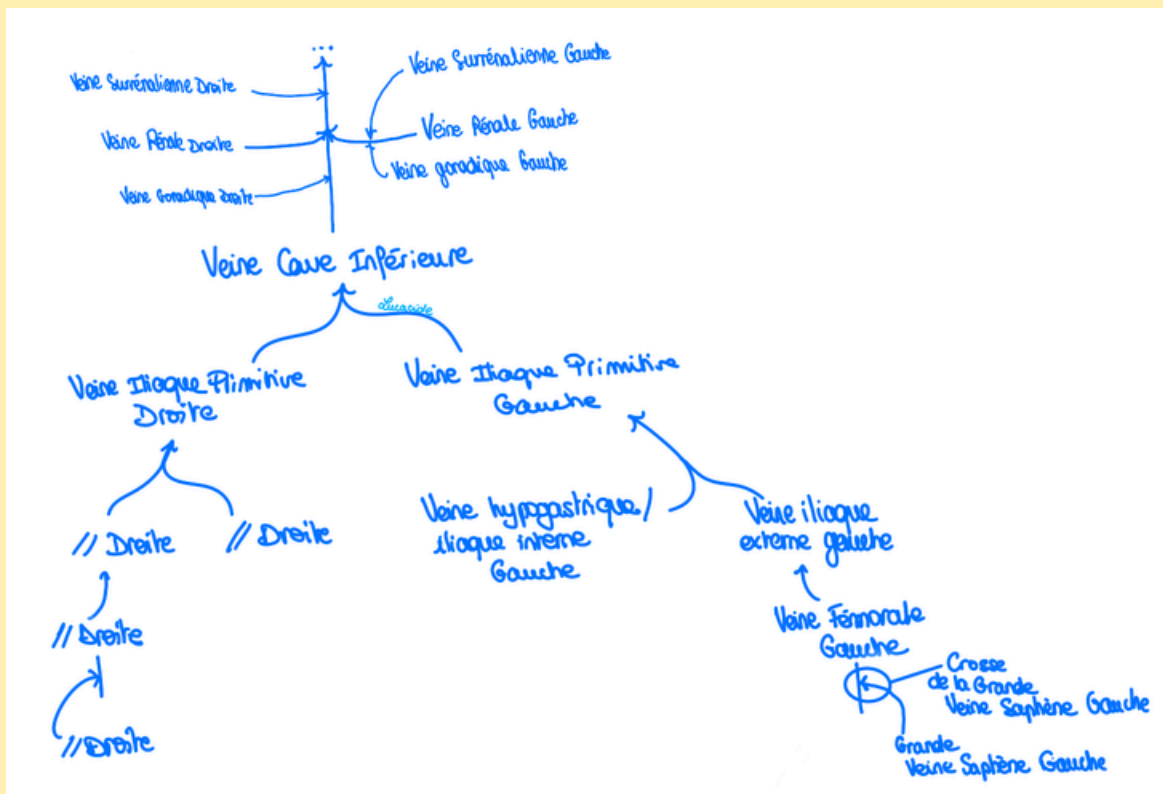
...

Veine Surrénalienne Droite

Veine Surrénalienne Gauche

Veine Rénale Droite

Veine Rénale Gauche

Veine gonadique Gauche

Veine Gonadique Droite

Veine Cave Inférieure

Lucasoide

Veine Iliaque Primitive Droite

Veine Iliaque Primitive Gauche

Veine hypogastrique/ iliaque interne Gauche

Veine iliaque externe gauche

// Droite

// Droite

// Droite

// Droite

Veine Fémorale Gauche

Crosse de la Grande Veine Saphène Gauche

Grande Veine Saphène Gauche